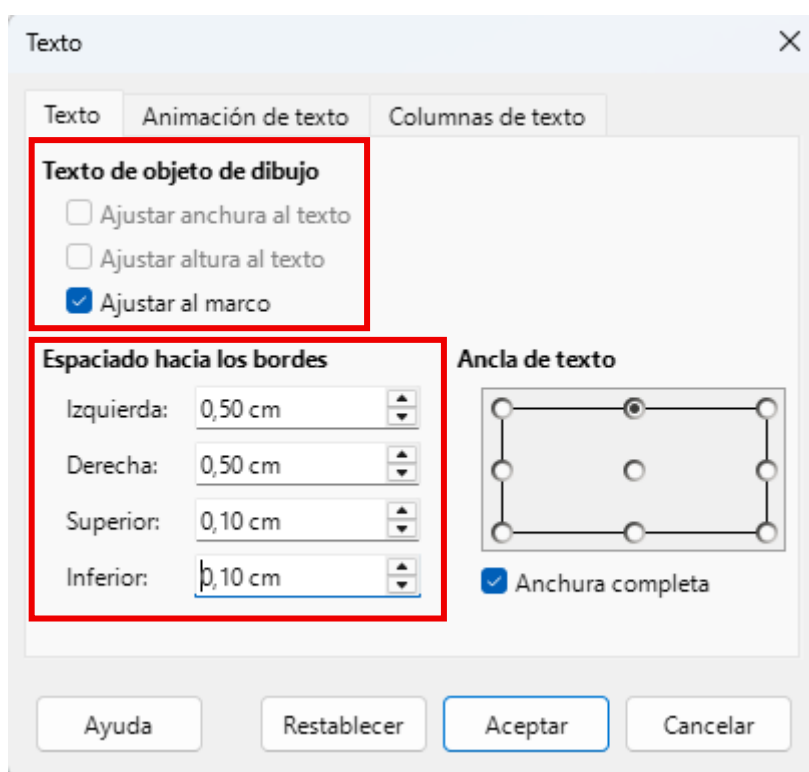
Texto

Texto | Animación de texto | Columnas de texto

Texto de objeto de dibujo
Ajustar anchura al texto
Ajustar altura al texto
Ajustar al marco

Espaciado hacia los bordes
Izquierda: 0,50 cm
Derecha: 0,50 cm
Superior: 0,10 cm
Inferior: 0,10 cm

Ancla de texto
Anchura completa

Ayuda
Restablecer
Aceptar
Cancelar